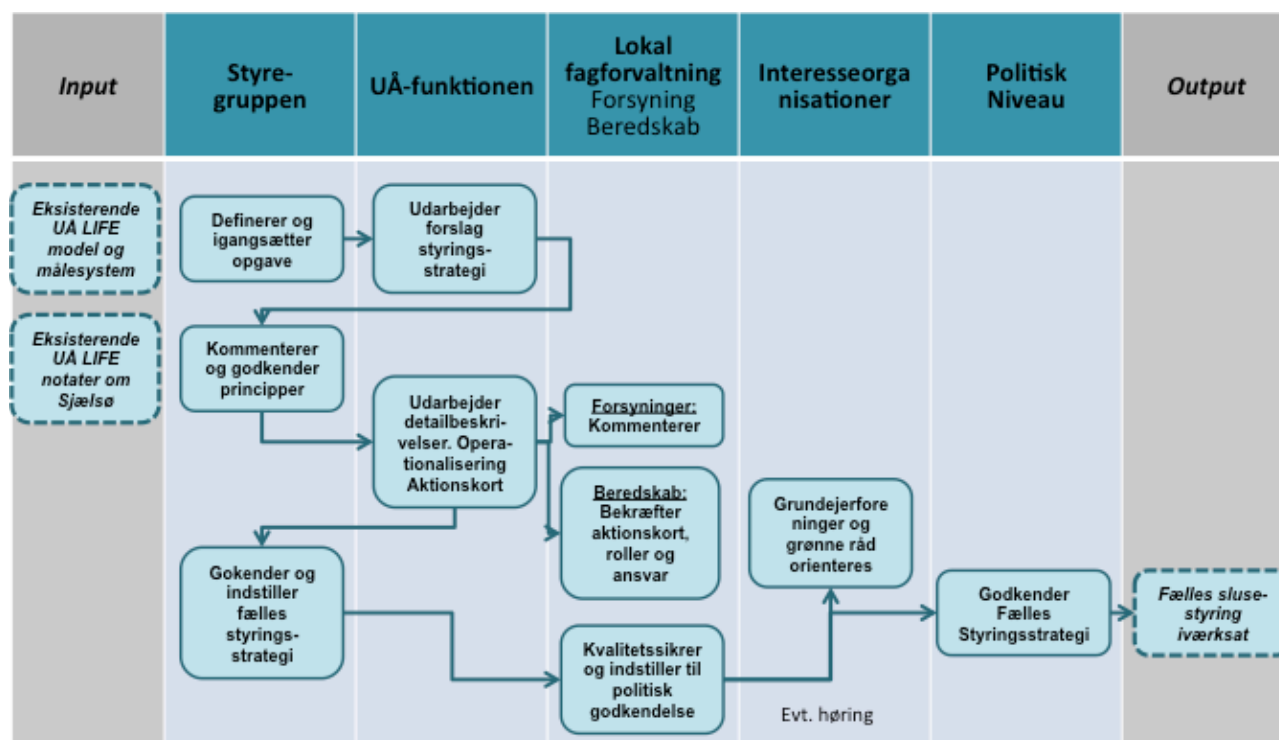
Input

Styre-gruppen

UÅ-funktionen

Lokal fagforvaltning
Forsyning
Beredskab

Interesseorga nisationer

Politisk Niveau

Output

Eksisterende UÅ LIFE model og målesystem

Eksisterende UÅ LIFE notater om Sjælsø

Definerer og igangsætter opgave

Udarbejder forslag styrings-strategi

Kommenterer og godkender principper

Udarbejder detailbeskri-velser. Operationalisering Aktionskort

Forsyninger: Kommenterer

Beredskab: Bekræfter aktionskort, roller og ansvar

Gokender og indstiller fælles styrings-strategi

Kvalitetssikrer og indstiller til politisk godkendelse

Grundejerfore ninger og grønne råd orienteres

Evt. høring

Godkender Fælles Styringsstrategi

Fælles sluse-styring iværksat